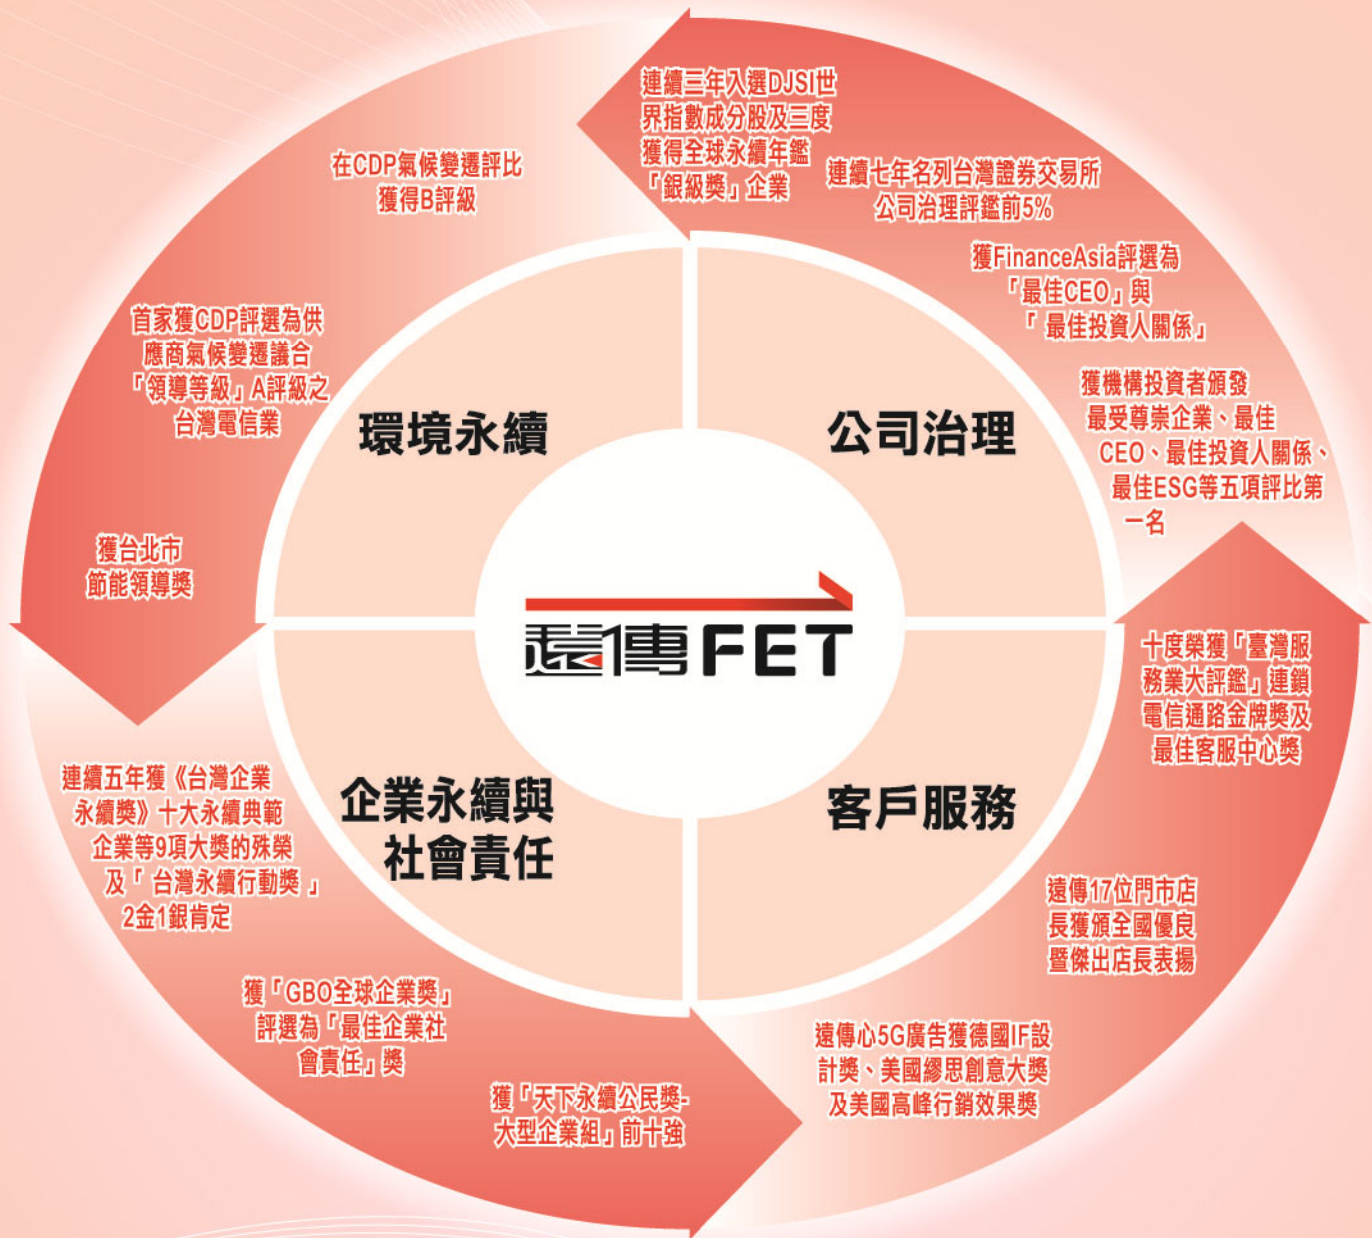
連續三年入選DJSI世界指數成分股及三度獲得全球永續年鑑「銀級獎」企業

連續七年名列台灣證券交易所公司治理評鑑前5%

在CDP氣候變遷評比獲得B評級

獲FinanceAsia評選為「最佳CEO」與「最佳投資人關係」

首家獲CDP評選為供應商氣候變遷議合「領導等級」A評級之台灣電信業

獲機構投資者頒發最受尊崇企業、最佳CEO、最佳投資人關係、最佳ESG等五項評比第一名

環境永續

公司治理

獲台北市節能領導獎

遠傳FET

十度榮獲「臺灣服務業大評鑑」連鎖電信通路金牌獎及最佳客服中心獎

連續五年獲《台灣企業永續獎》十大永續典範企業等9項大獎的殊榮及「台灣永續行動獎」2金1銀肯定

企業永續與社會責任

客戶服務

遠傳17位門市店長獲頒全國優良暨傑出店長表揚

獲「GBO全球企業獎」評選為「最佳企業社會責任」獎

遠傳心5G廣告獲德國IF設計獎、美國繆思創意大獎及美國高峰行銷效果獎

獲「天下永續公民獎-大型企業組」前十強